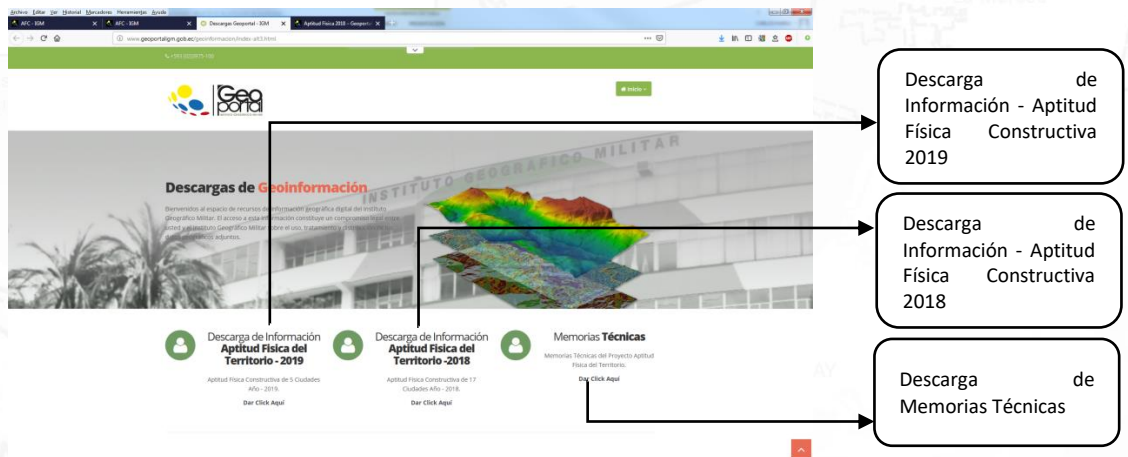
Archivo Editar Ver Historial Marcadores Herramientas Ayuda

AFC - IGM | AFC - IGM | Descargas Geoportal - IGM | Aptitud Física 2018 - Geoportal

www.geoportaligm.gob.ec/geoinformacion/index-alt3.html

Geo portal

Inicio

INSTITUTO GEOGRAFICO MILITAR

Descargas de Geoinformación

Bienvenidos al espacio de recursos de información geográfica digital del Instituto Geográfico Militar. El acceso a esta información constituye un compromiso legal entre usted y el Instituto Geográfico Militar sobre el uso, tratamiento y distribución de los productos adjuntos.

Descarga de Información Aptitud Física del Territorio - 2019

Aptitud Física Constructiva de 5 Ciudades Año - 2019.

Dar Click Aquí

Descarga de Información Aptitud Física del Territorio -2018

Aptitud Física Constructiva de 17 Ciudades Año - 2018.

Dar Click Aquí

Memorias Técnicas

Memorias Técnicas del Proyecto Aptitud Física del Territorio.

Dar Click Aquí

Descarga de Información - Aptitud Física Constructiva 2019

Descarga de Información - Aptitud Física Constructiva 2018

Descarga de Memorias Técnicas